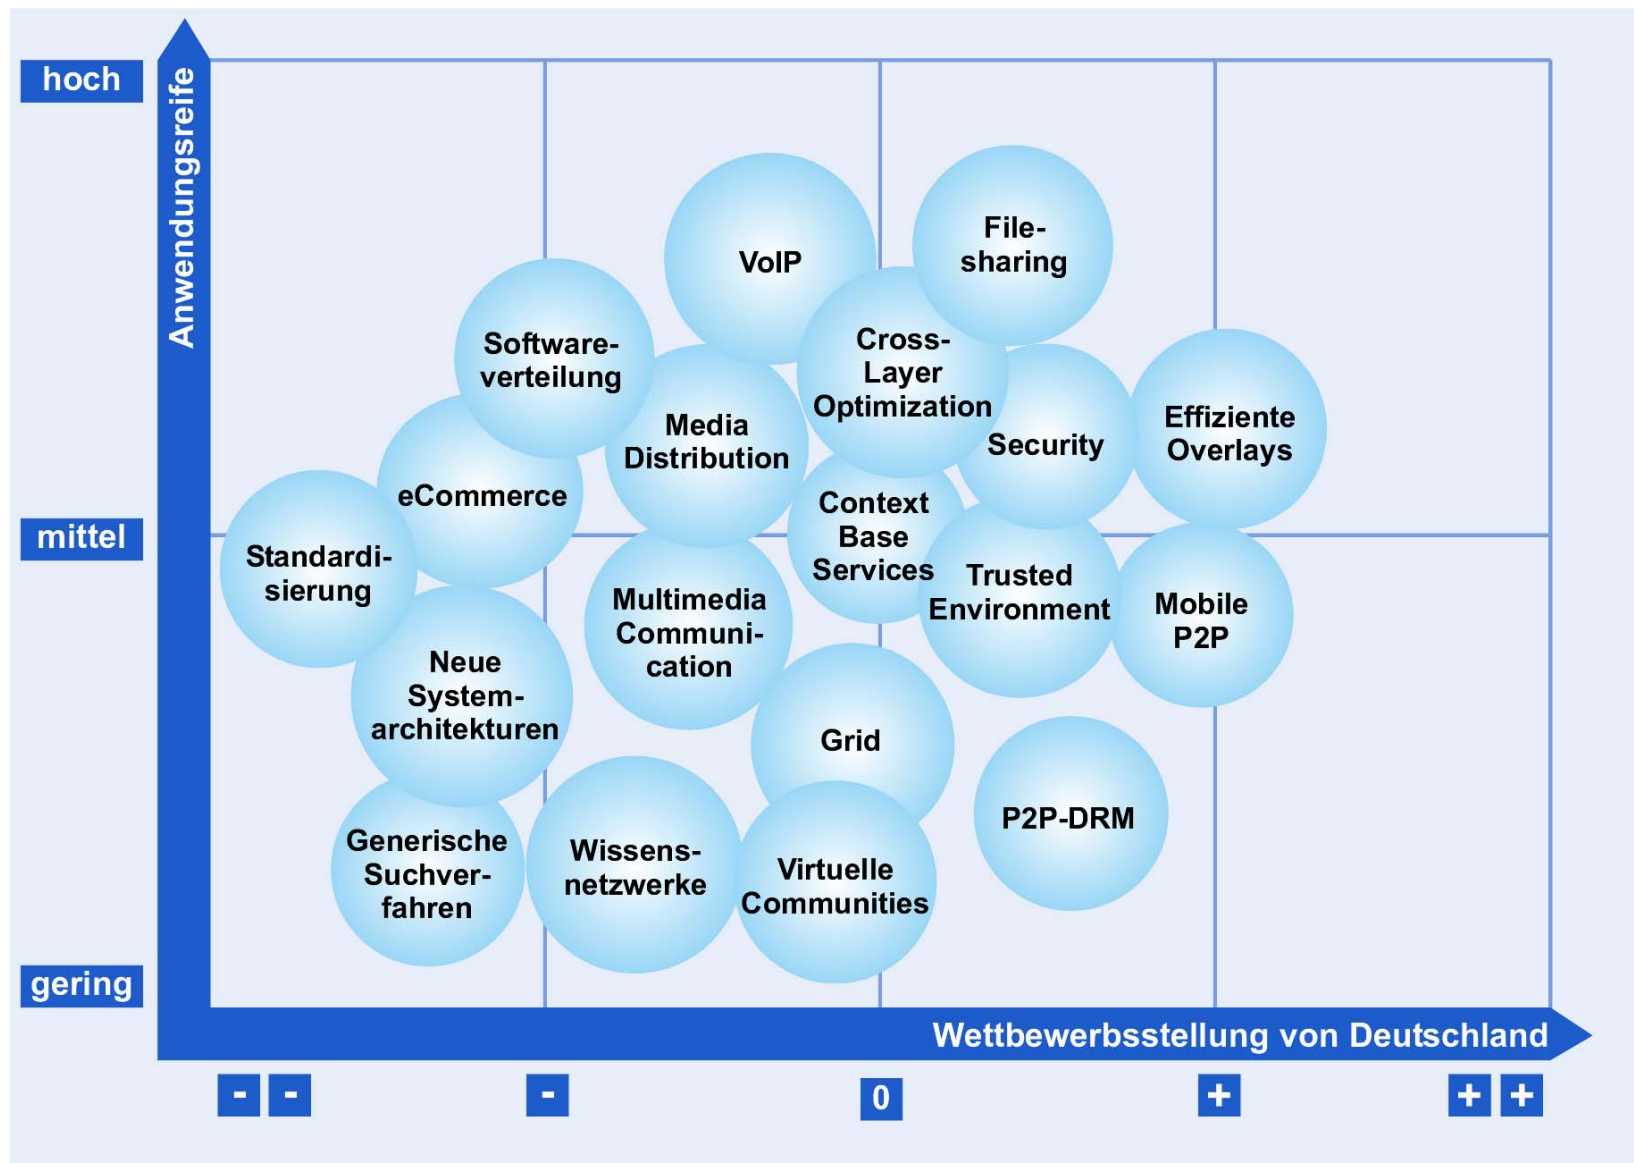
hoch
Anwendungsreife
mittel
gering

VoIP

File-sharing

Software-verteilung

Cross-Layer Optimization

Media Distribution

Security

Effiziente Overlays

eCommerce

Context Base Services

Standardi-sierung

Trusted Environment

Mobile P2P

Multimedia Communi-cation

Neue System-architekturen

Grid

P2P-DRM

Generische Suchver-fahren

Wissens-netzwerke

Virtuelle Communities

Wettbewerbsstellung von Deutschland

- -
-
0
+
+ +